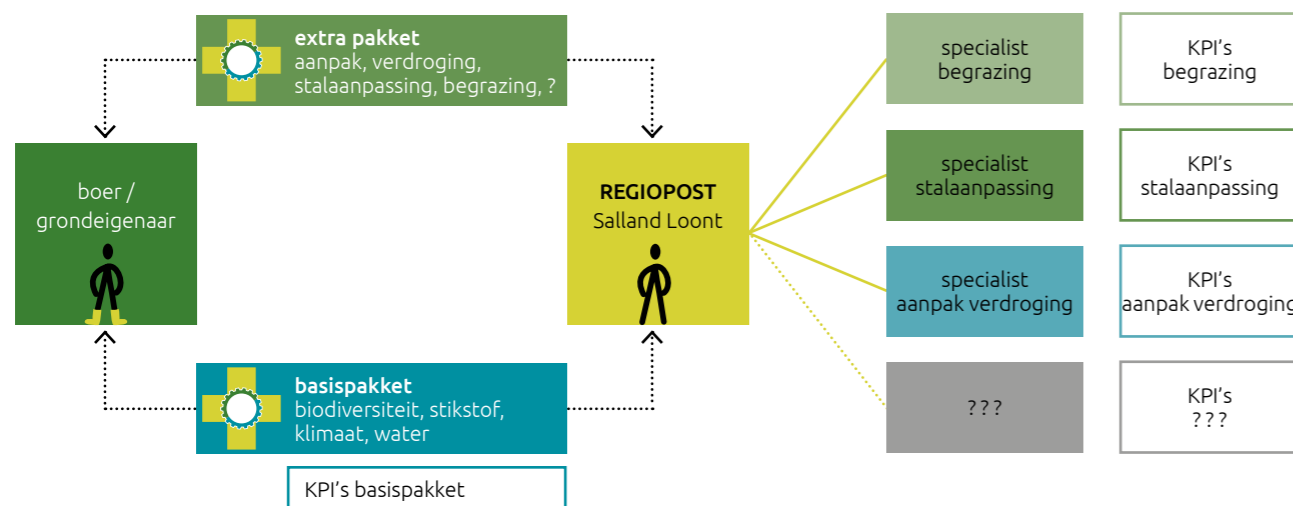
extra pakket
aanpak, verdroging, stalaanpassing, begrazing, ?

boer / grondeigenaar

REGIOPOST
Salland Loont

basispakket
biodiversiteit, stikstof, klimaat, water

KPI's basispakket

specialist begrazing

KPI's begrazing

specialist stalaanpassing

KPI's stalaanpassing

specialist aanpak verdroging

KPI's aanpak verdroging

? ? ?

KPI's ? ? ?